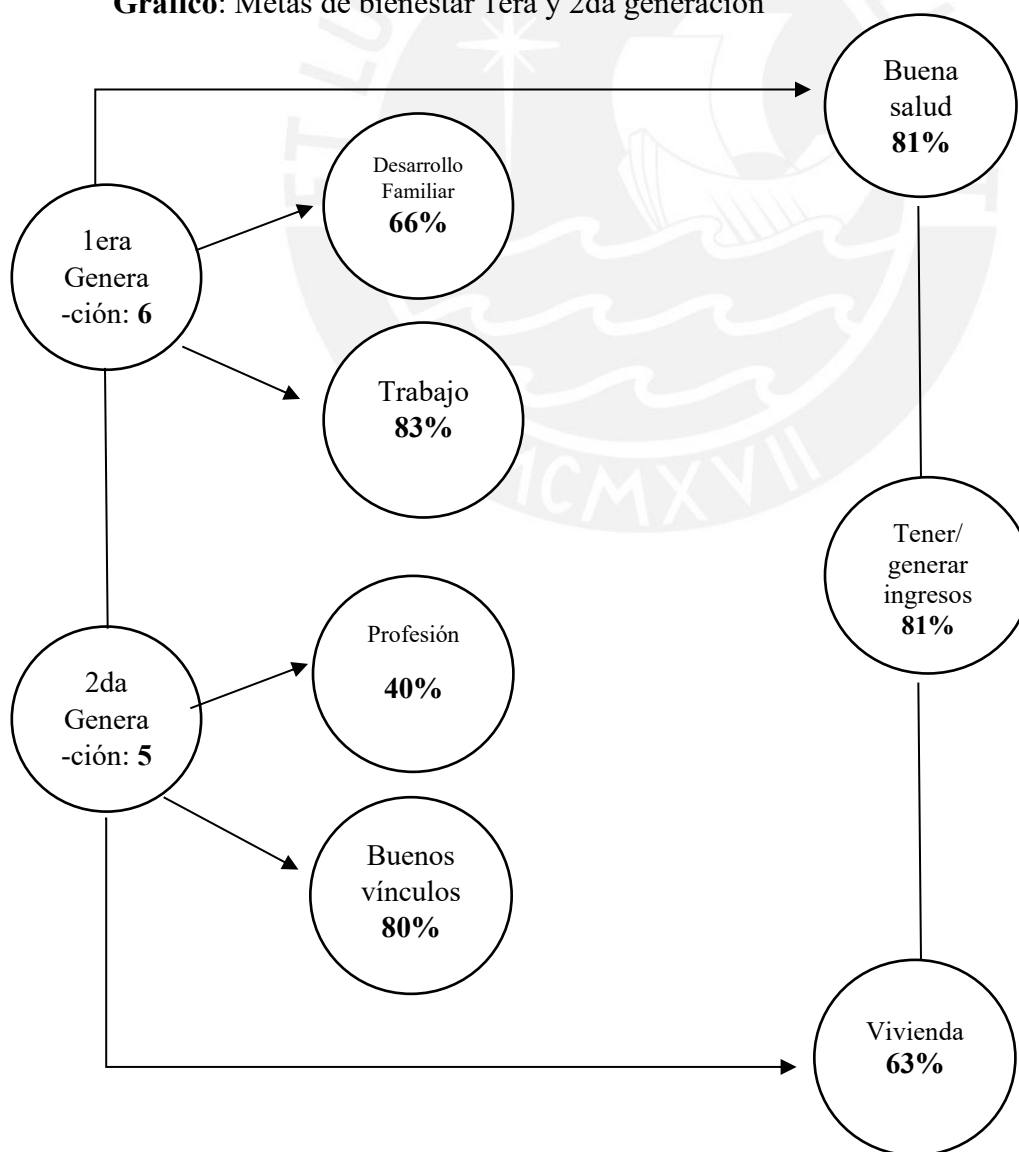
**Gráfico**: Metas de bienestar 1era y 2da generación

1era Genera-ción: **6**

Desarrollo Familiar **66%**

Trabajo **83%**

Buena salud **81%**

Tener/ generar ingresos **81%**

2da Genera-ción: **5**

Profesión **40%**

Buenos vínculos **80%**

Vivienda **63%**